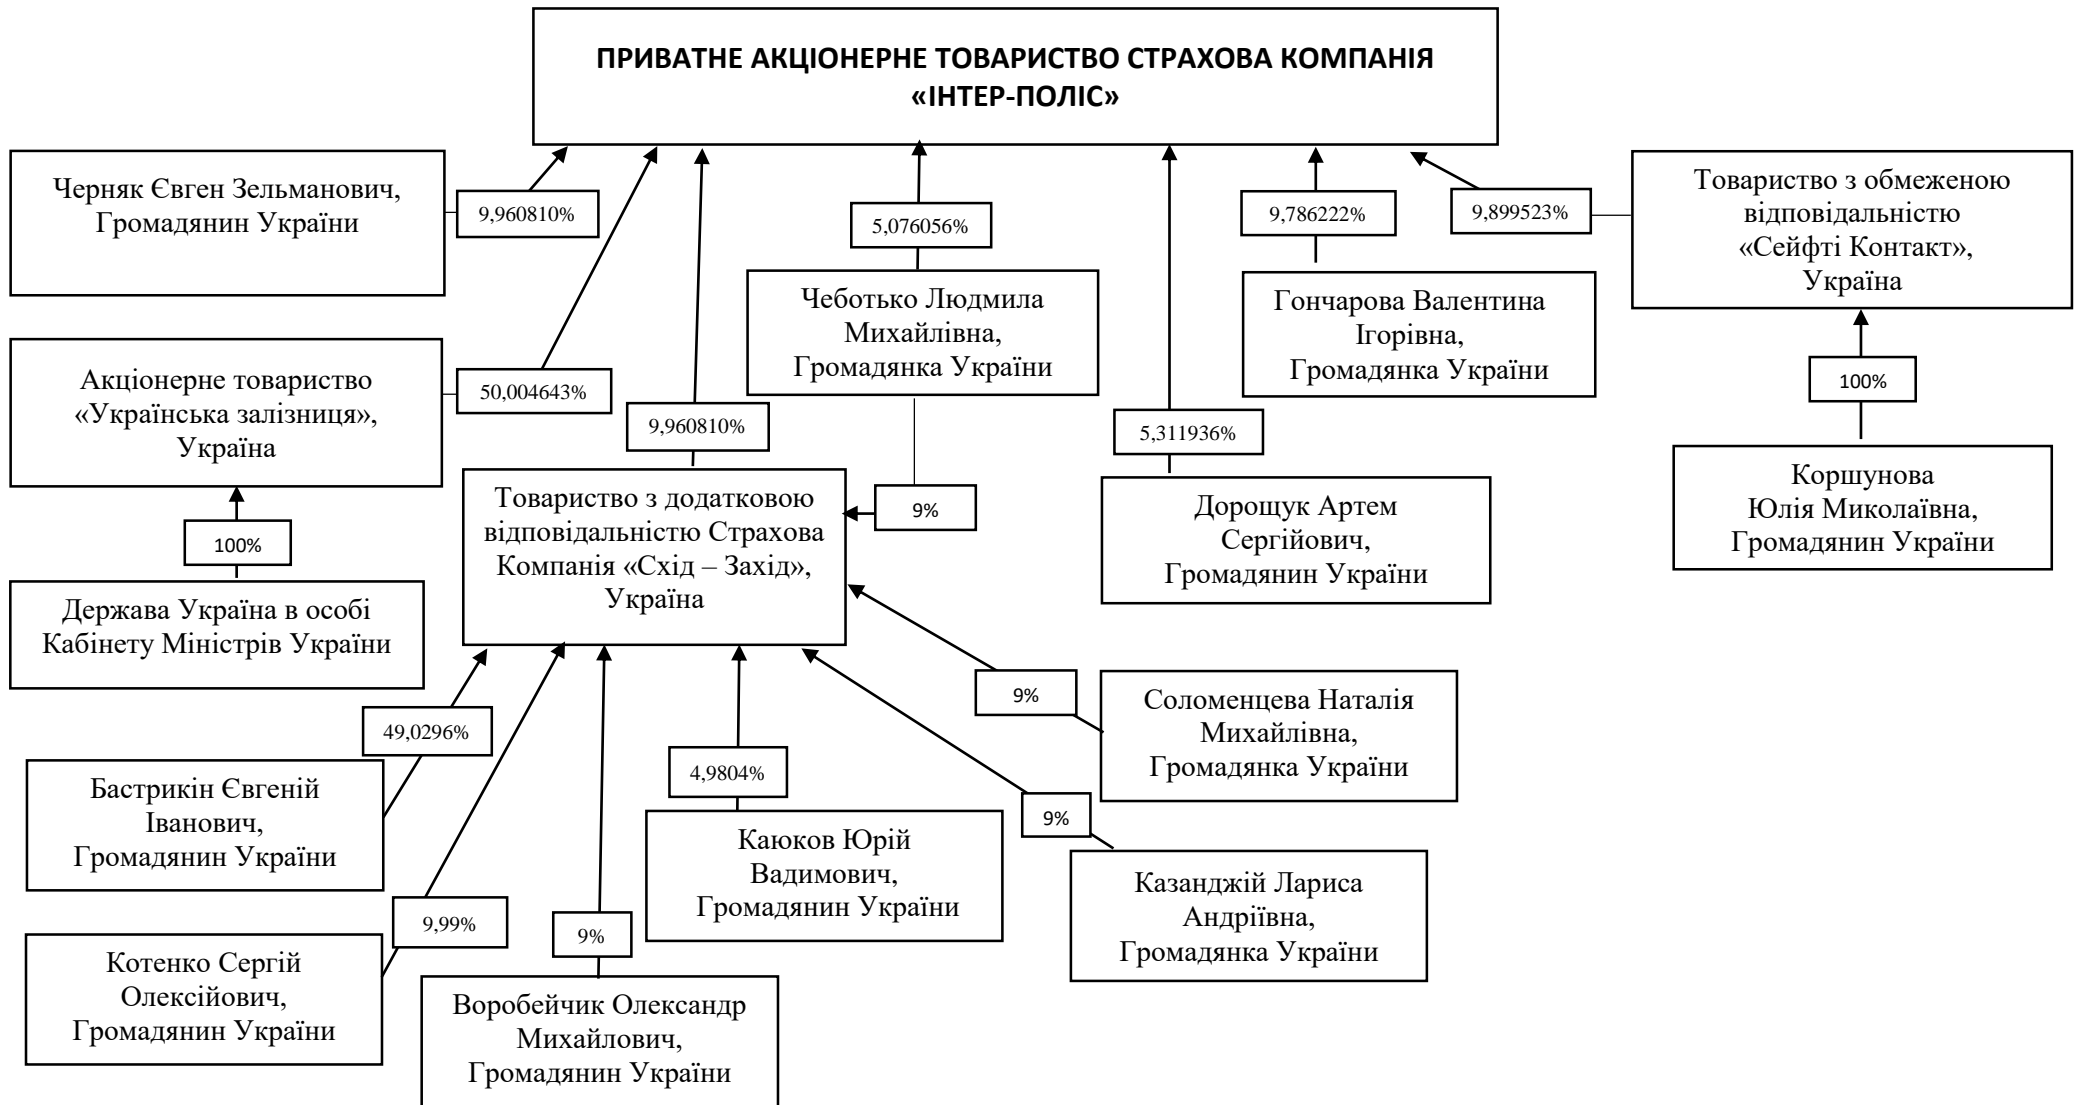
ПРИВАТНЕ АКЦІОНЕРНЕ ТОВАРИСТВО СТРАХОВА КОМПАНІЯ «ІНТЕР-ПОЛІС»

Черняк Євген Зельманович, Громадянин України

9,960810%

5,076056%

9,786222%

9,899523%

Товариство з обмеженою відповідальністю «Сейфті Контакт», Україна

Чеботько Людмила Михайлівна, Громадянка України

Гончарова Валентина Ігорівна, Громадянка України

Акціонерне товариство «Українська залізниця», Україна

50,004643%

9,960810%

100%

5,311936%

100%

Товариство з додатковою відповідальністю Страхова Компанія «Схід – Захід», Україна

9%

Дорощук Артем Сергійович, Громадянин України

Коршунова Юлія Миколаївна, Громадянин України

Держава Україна в особі Кабінету Міністрів України

9%

Соломенцева Наталія Михайлівна, Громадянка України

49,0296%

4,9804%

Бастрикін Євгеній Іванович, Громадянин України

9%

Каюков Юрій Вадимович, Громадянин України

Казанджій Лариса Андріївна, Громадянка України

9,99%

9%

Котенко Сергій Олексійович, Громадянин України

Воробейчик Олександр Михайлович, Громадянин України